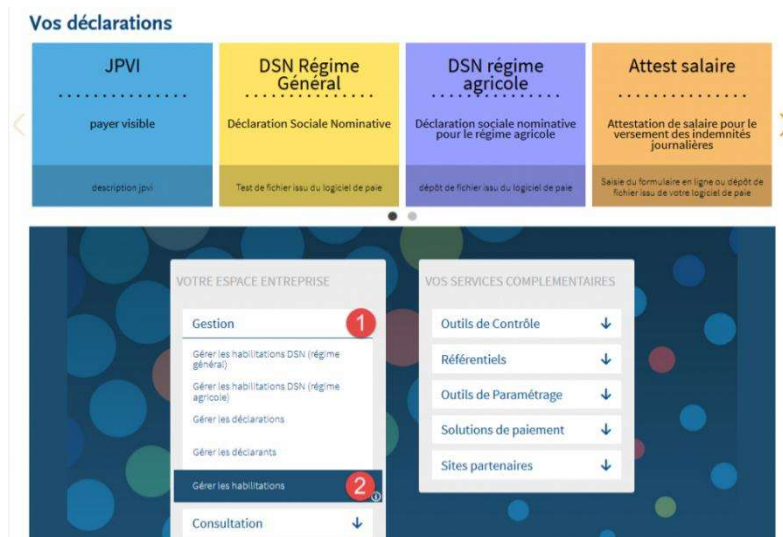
Vos déclarations

JPVI

payer visible

description jpvi

DSN Régime Général

Déclaration Sociale Nominative

Test de fichier issu du logiciel de paie

DSN régime agricole

Déclaration sociale nominative pour le régime agricole

dépôt de fichier issu du logiciel de paie

Attest salaire

Attestation de salaire pour le versement des indemnités journalières

Saisie du formulaire en ligne ou dépôt de fichier issu de votre logiciel de paie

VOTRE ESPACE ENTREPRISE

Gestion 1

Gérer les habilitations DSN (régime général)

Gérer les habilitations DSN (régime agricole)

Gérer les déclarations

Gérer les déclarants

Gérer les habilitations 2

Consultation

VOS SERVICES COMPLEMENTAIRES

Outils de Contrôle

Référentiels

Outils de Paramétrage

Solutions de paiement

Sites partenaires